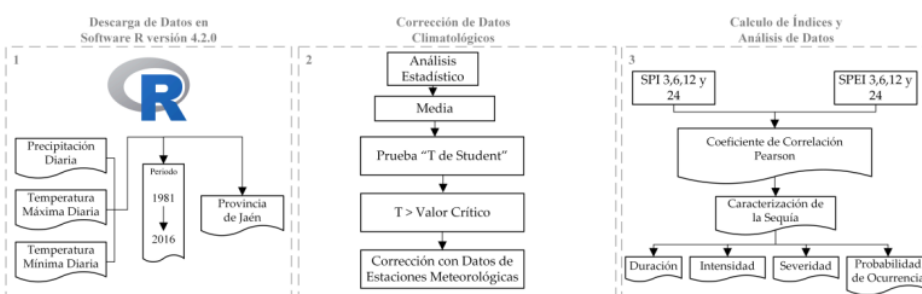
Descarga de Datos en Software R versión 4.2.0

1

R

Precipitación Diaria

Temperatura Máxima Diaria

Temperatura Mínima Diaria

Periodo

1981

2016

Provincia de Jaén

Corrección de Datos Climatológicos

2

Análisis Estadístico

Media

Prueba "T de Student"

T > Valor Crítico

Corrección con Datos de Estaciones Meteorológicas

Calculo de Índices y Análisis de Datos

3

SPI 3,6,12 y 24

SPEI 3,6,12 y 24

Coeficiente de Correlación Pearson

Caracterización de la Sequía

Duración

Intensidad

Severidad

Probabilidad de Ocurrencia